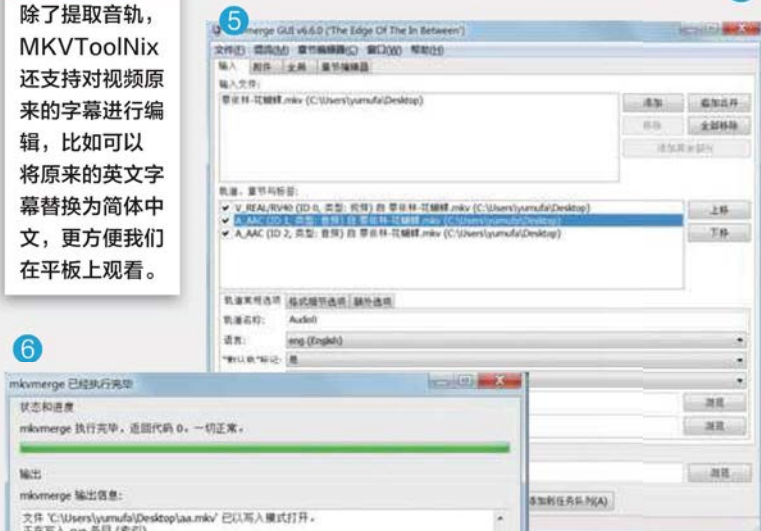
除了提取音轨，MKVToolNix还支持对视频原来的字幕进行编辑，比如可以将原来的英文字幕替换为简体中文，更方便我们在平板上观看。

5

mmg merge GUI v6.6.0 ('The Edge Of The In Between')

文件(F) 混流(M) 章节编辑器(C) 窗口(W) 帮助(H)

输入 附件 全局 章节编辑器

输入文件:

蔡依林-花蝴蝶.mkv (C:\Users\yumufa\Desktop)

添加 追加合并

移除 全部移除

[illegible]

轨道、章节与标签:

V_REAL/RV40 (ID 0, 类型: 视频) 自 蔡依林-花蝴蝶.mkv (C:\Users\yumufa\Desktop)

A_AAC (ID 1, 类型: 音频) 自 蔡依林-花蝴蝶.mkv (C:\Users\yumufa\Desktop)

A_AAC (ID 2, 类型: 音频) 自 蔡依林-花蝴蝶.mkv (C:\Users\yumufa\Desktop)

上移

下移

轨道常规选项 格式额外选项 额外选项

轨道名称: Audio0

语言: eng (English)

"默认轨"标记: 是

浏览

浏览

浏览

添加到任务队列(A)

6

mkvmerge 已经执行完毕

状态和进度

mkvmerge 执行完毕，返回代码 0，一切正常。

输出

mkvmerge 输出信息:

文件 'C:\Users\yumufa\Desktop\aa.mkv' 已以写入模式打开。
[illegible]